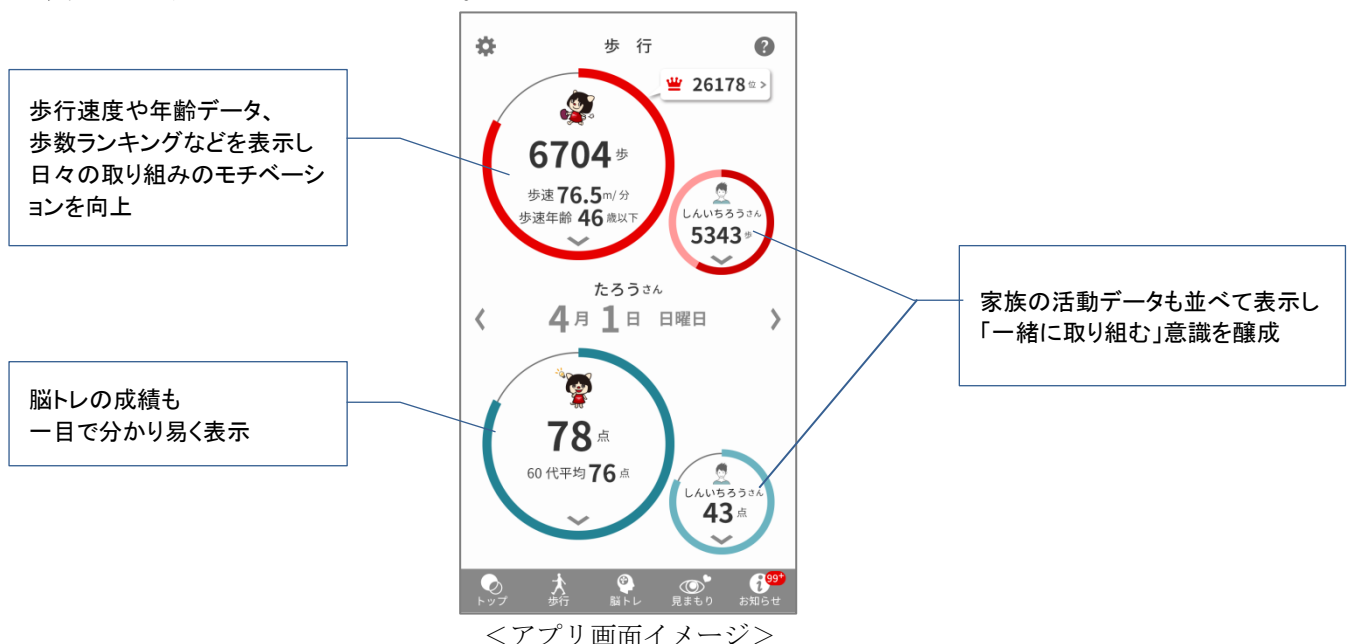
歩行速度や年齢データ、歩数ランキングなどを表示し日々の取り組みのモチベーションを向上

脳トレの成績も
一目で分かり易く表示

歩 行

26178 位 >

6704 歩

歩速 76.5 m/分
歩速年齢 46 歳以下

しんいちろうさん
5343 歩

たろうさん
< 4 月 1 日 日曜日 >

78 点
60 代平均 76 点

しんいちろうさん
43 点

トップ 歩行 脳トレ 見まもり お知らせ 99+

家族の活動データも並べて表示し「一緒に取り組む」意識を醸成

＜アプリ画面イメージ＞